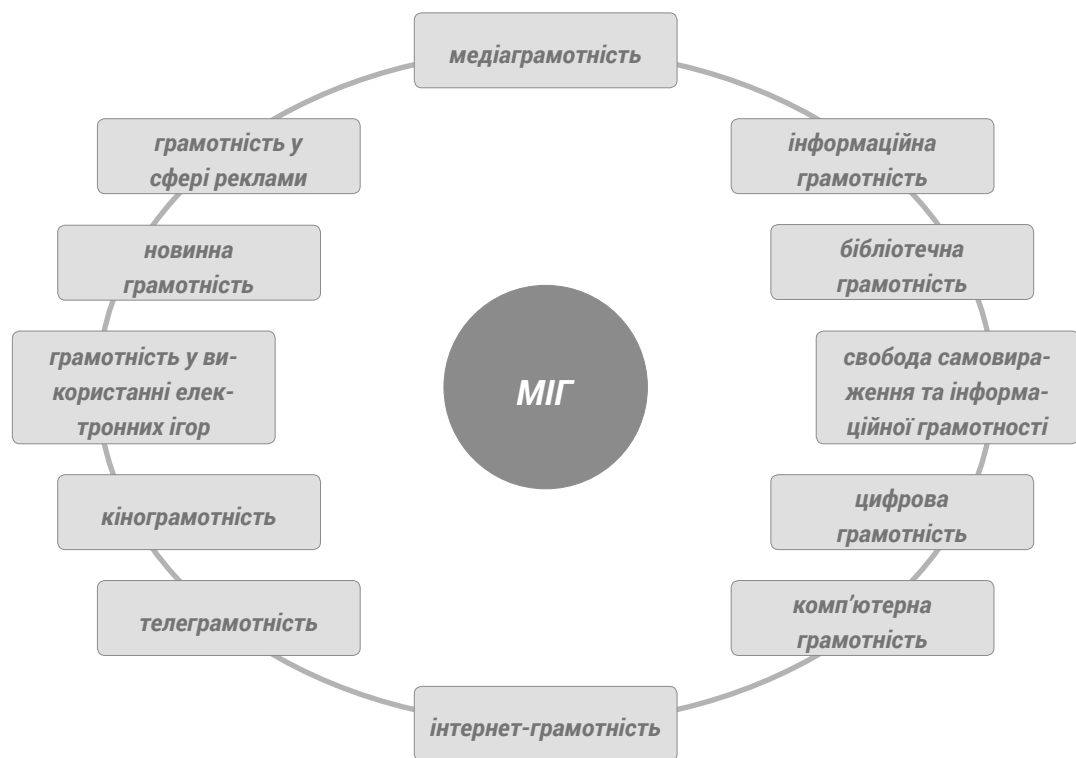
медіаграмотність

інформаційна грамотність

бібліотечна грамотність

свобода самовираження та інформаційної грамотності

цифрова грамотність

комп'ютерна грамотність

інтернет-грамотність

телеграмотність

кіноограмотність

грамотність у використанні електронних ігор

новинна грамотність

грамотність у сфері реклами

МІГ